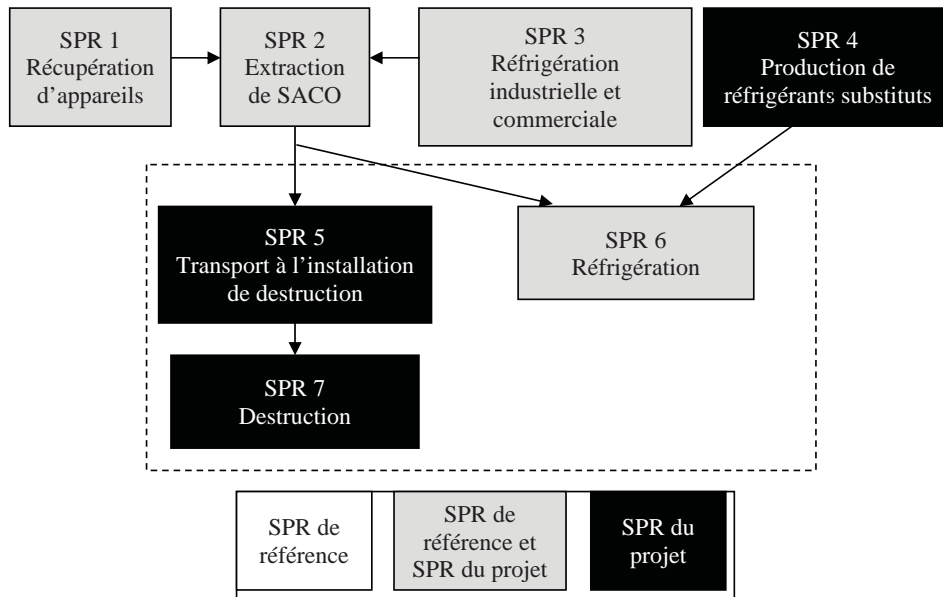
SPR 1
Récupération d'appareils

SPR 2
Extraction de SACO

SPR 3
Réfrigération industrielle et commerciale

SPR 4
Production de réfrigérants substituts

SPR 5
Transport à l'installation de destruction

SPR 6
Réfrigération

SPR 7
Destruction

SPR de référence

SPR de référence et SPR du projet

SPR du projet